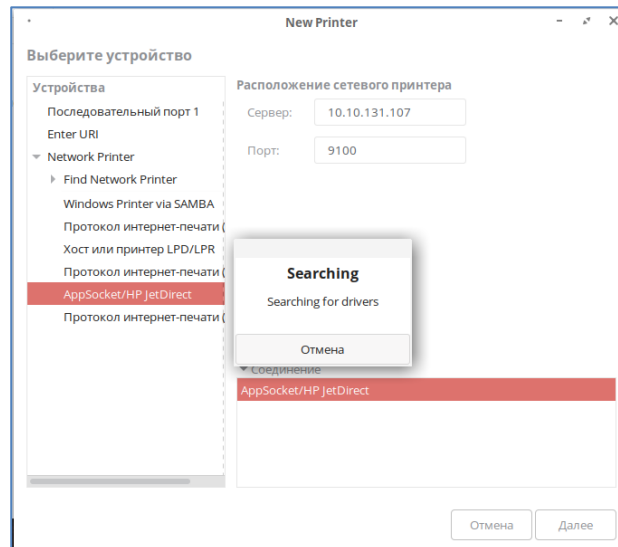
New Printer

Выберите устройство

Устройства
Последовательный порт 1
Enter URI
Network Printer
Find Network Printer
Windows Printer via SAMBA
Протокол интернет-печати (
Хост или принтер LPD/LPR
Протокол интернет-печати (
AppSocket/HP JetDirect
Протокол интернет-печати (

Расположение сетевого принтера
Сервер: 10.10.131.107
Порт: 9100

Searching
Searching for drivers
Отмена

Соединение
AppSocket/HP JetDirect

Отмена
Далее